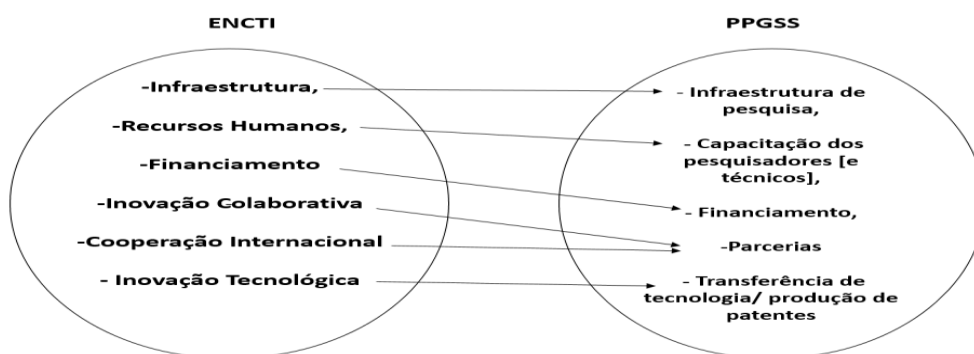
ENCTI

-Infraestrutura,

-Recursos Humanos,

-Financiamento

-Inovação Colaborativa

-Cooperação Internacional

- Inovação Tecnológica

PPGSS

- Infraestrutura de pesquisa,

- Capacitação dos pesquisadores [e técnicos],

- Financiamento,

-Parcerias

- Transferência de tecnologia/ produção de patentes